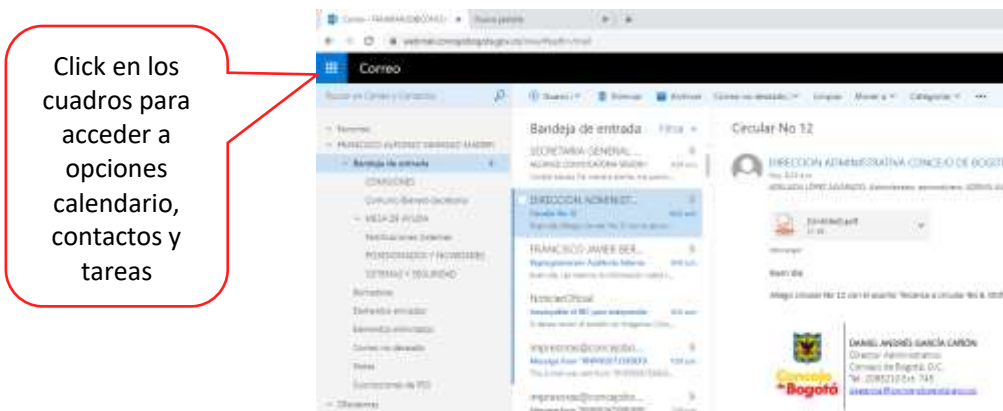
Click en los cuadros para acceder a opciones calendario, contactos y tareas

Correo

Bandeja de entrada

Filtrar

Circular No 12

SECRETARIA GENERAL

DIRECCION ADMINIST...

FRANCISCO JAVIER BER...

NoticiasOficial

impresiones@concejobo...

impresiones@concejobo...

DIRECCION ADMINISTRATIVA CONCEJO DE BOGOTÁ

Buen día

Bandeja de entrada

Elementos enviados

Elementos eliminados

Correo no deseado

Notas

Borradores

Favoritos

Concejo de Bogotá

DANIEL ANDRÉS GARCÍA CAÑÓN
Director Administrativo
Concejo de Bogotá, D.C.